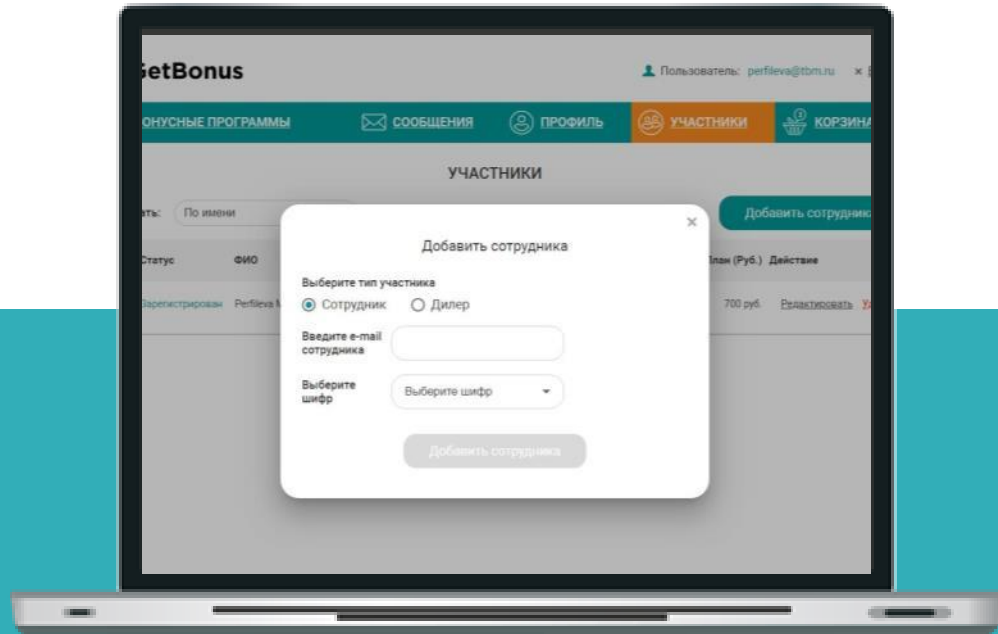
etBonus

Пользователь: perfileva@tbm.ru ×

ОНУСНЫЕ ПРОГРАММЫ СООБЩЕНИЯ ПРОФИЛЬ УЧАСТНИКИ КОРЗИНА

УЧАСТНИКИ

ать: По имени

Добавить сотрудник

Статус ФИО

лан (Руб.) Действие

Зарегистрирован Perfileva

700 руб. Редактировать

×

Добавить сотрудника

Выберите тип участника

Сотрудник Дилер

Введите e-mail сотрудника

Выберите шифр

Выберите шифр

Добавить сотрудника